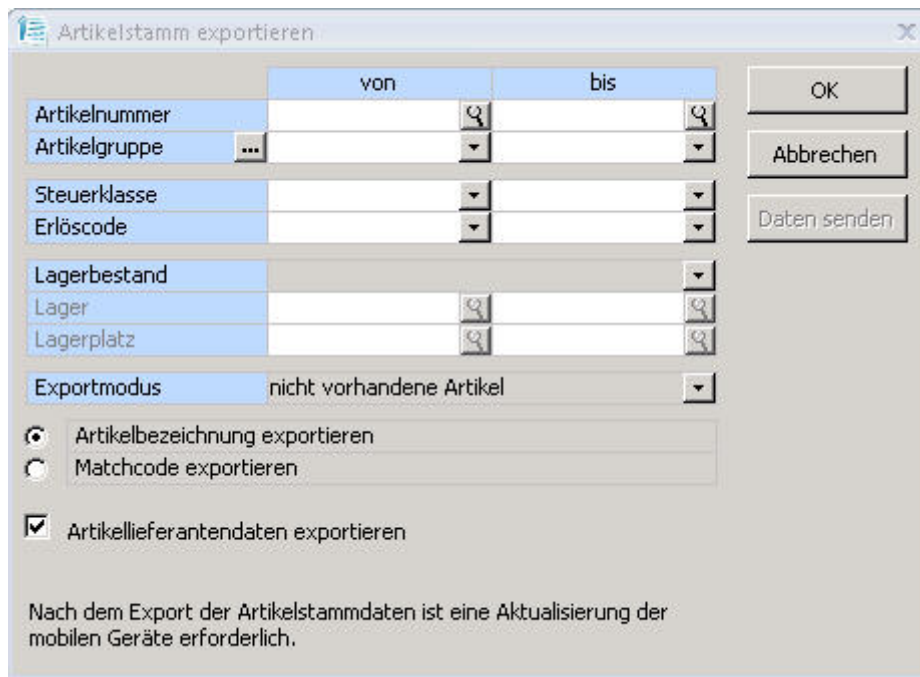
Artikelstamm exportieren

| | von | bis |
|---|---|---|
| Artikelnummer | | |
| Artikelgruppe ... | | |
| Steuerklasse | | |
| Erlöscode | | |
| Lagerbestand | | |
| Lager | | |
| Lagerplatz | | |
| Exportmodus | nicht vorhandene Artikel | |

OK

Abbrechen

Daten senden

Artikelbezeichnung exportieren

Matchcode exportieren

Artikellieferantendaten exportieren

Nach dem Export der Artikelstammdaten ist eine Aktualisierung der mobilen Geräte erforderlich.